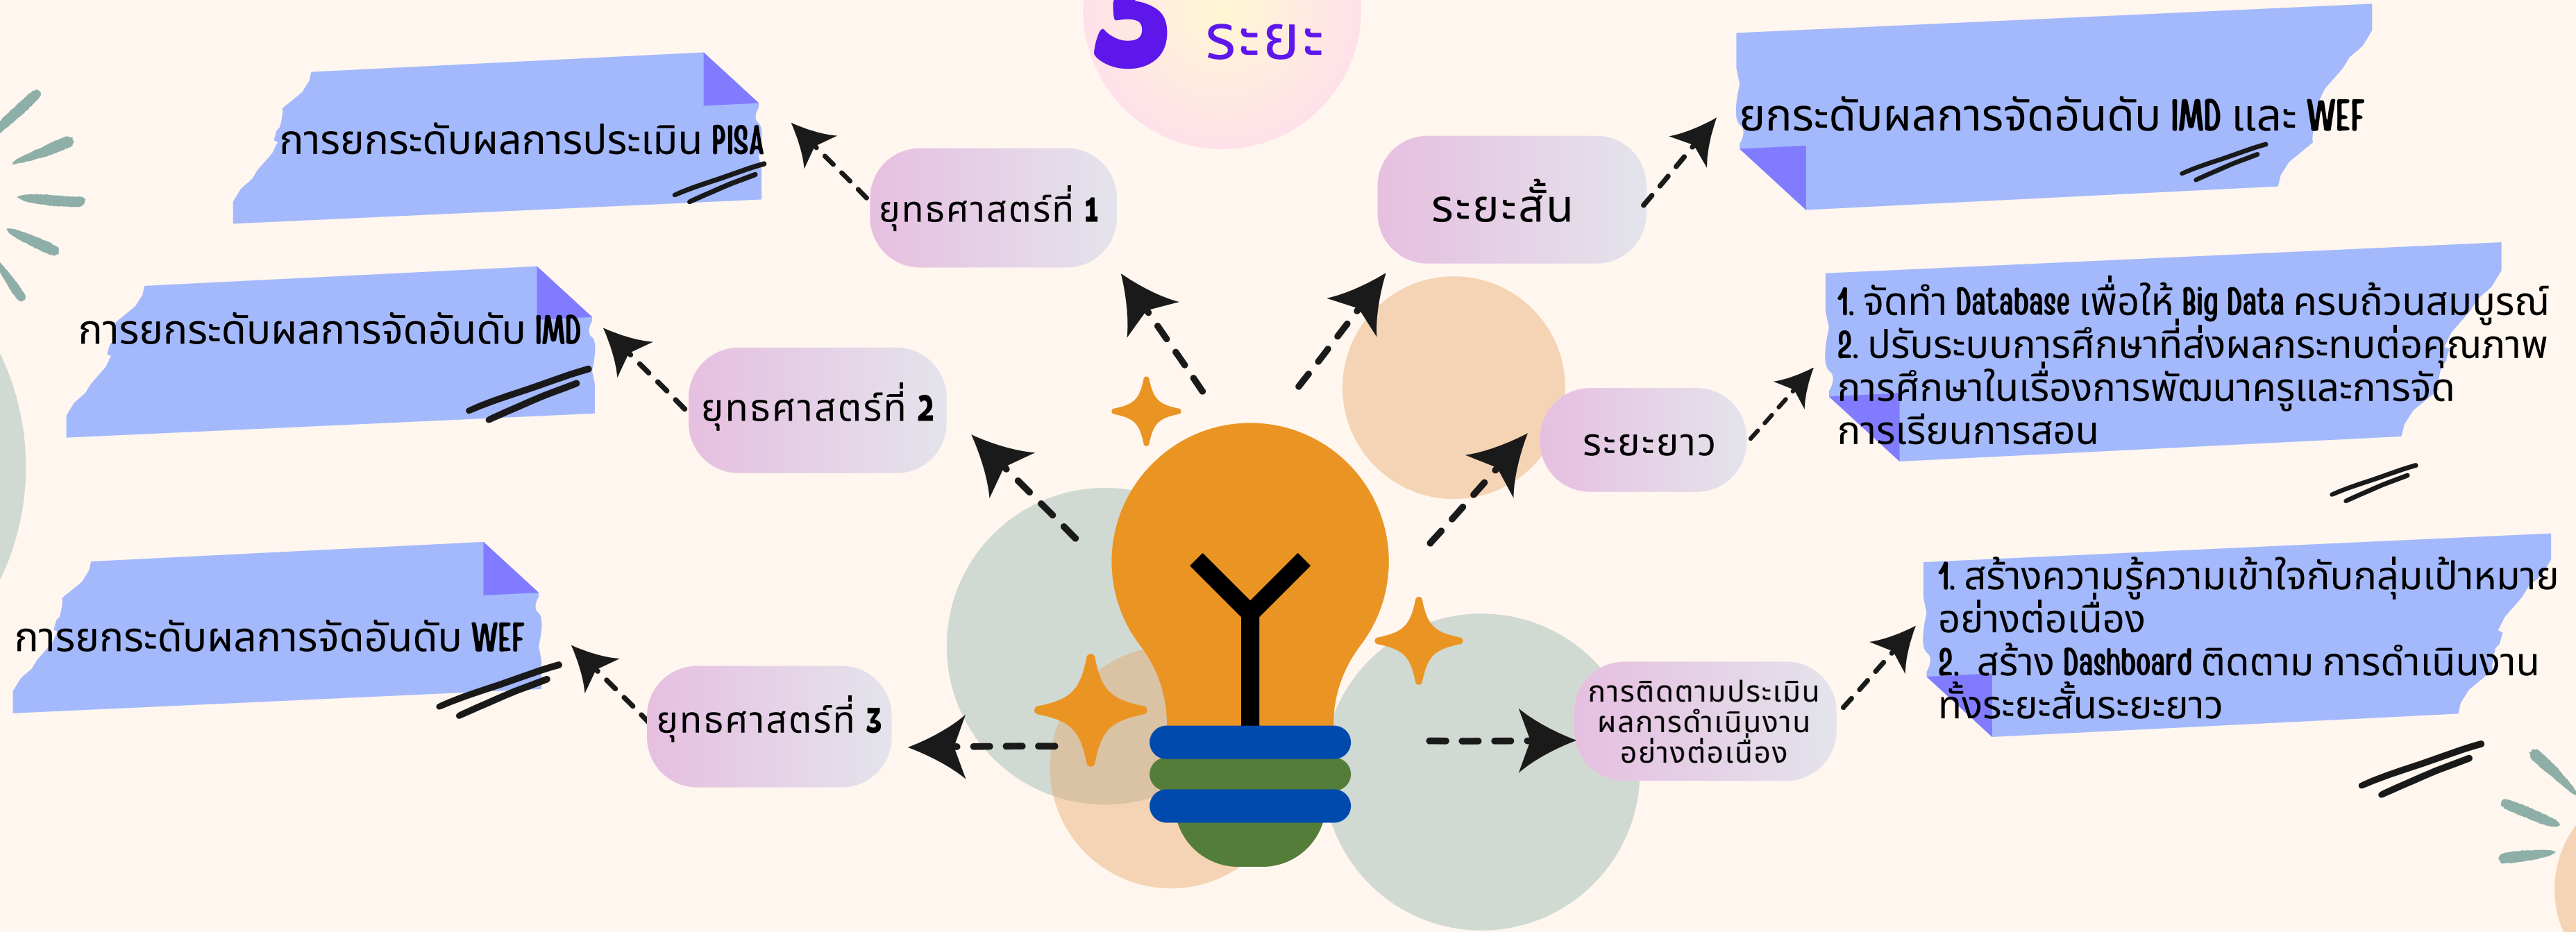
3 ระยะ

การยกระดับผลการประเมิน PISA

ยุทธศาสตร์ที่ 1

การยกระดับผลการจัดอันดับ IMD

ยุทธศาสตร์ที่ 2

การยกระดับผลการจัดอันดับ WEF

ยุทธศาสตร์ที่ 3

ระยะสั้น

ยกระดับผลการจัดอันดับ IMD และ WEF

ระยะยาว

1. จัดทำ Database เพื่อให้ Big Data ครบถ้วนสมบูรณ์
2. ปรับระบบการศึกษาที่ส่งผลกระทบต่อคุณภาพการศึกษาในเรื่องการพัฒนาครูและการจัดการเรียนการสอน

การติดตามประเมินผลการดำเนินงานอย่างต่อเนื่อง

1. สร้างความรู้ความเข้าใจกับกลุ่มเป้าหมายอย่างต่อเนื่อง
2. สร้าง Dashboard ติดตาม การดำเนินงานทั้งระยะสั้นระยะยาว